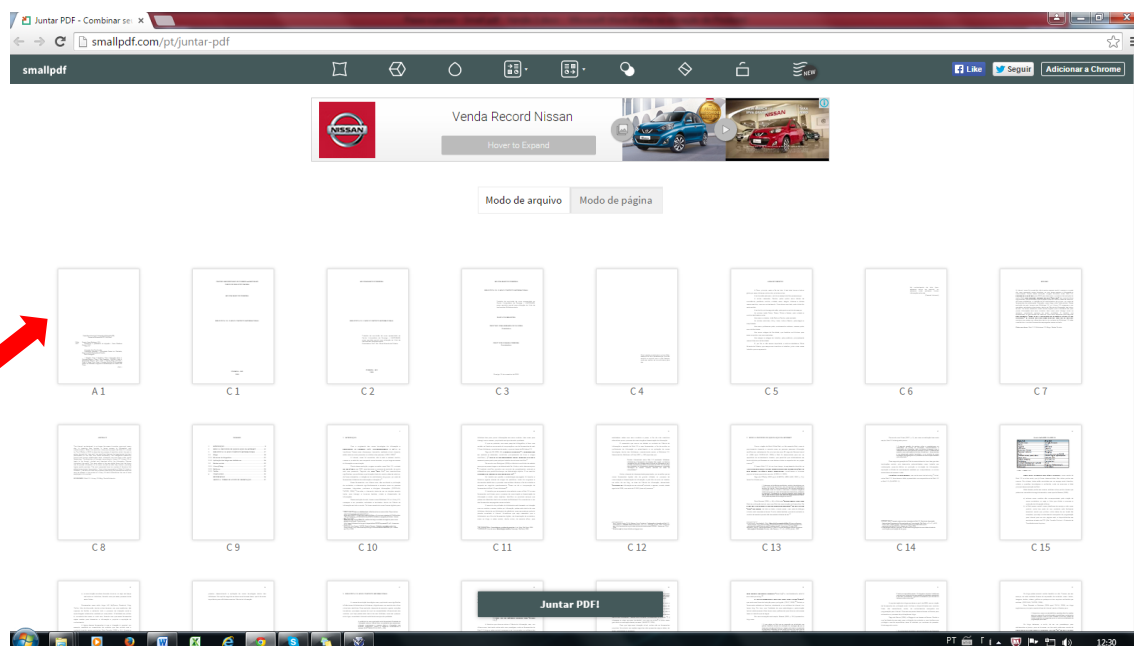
Juntar PDF - Combinar se
smallpdf.com/pt/juntar-pdf

smallpdf

NEW

Like Seguir Adicionar a Chrome

Venda Record Nissan

Hover to Expand

Modo de arquivo Modo de página

A 1 C 1 C 2 C 3 C 4 C 5 C 6 C 7

C 8 C 9 C 10 C 11 C 12 C 13 C 14 C 15

Juntar PDF!

PT 12:30